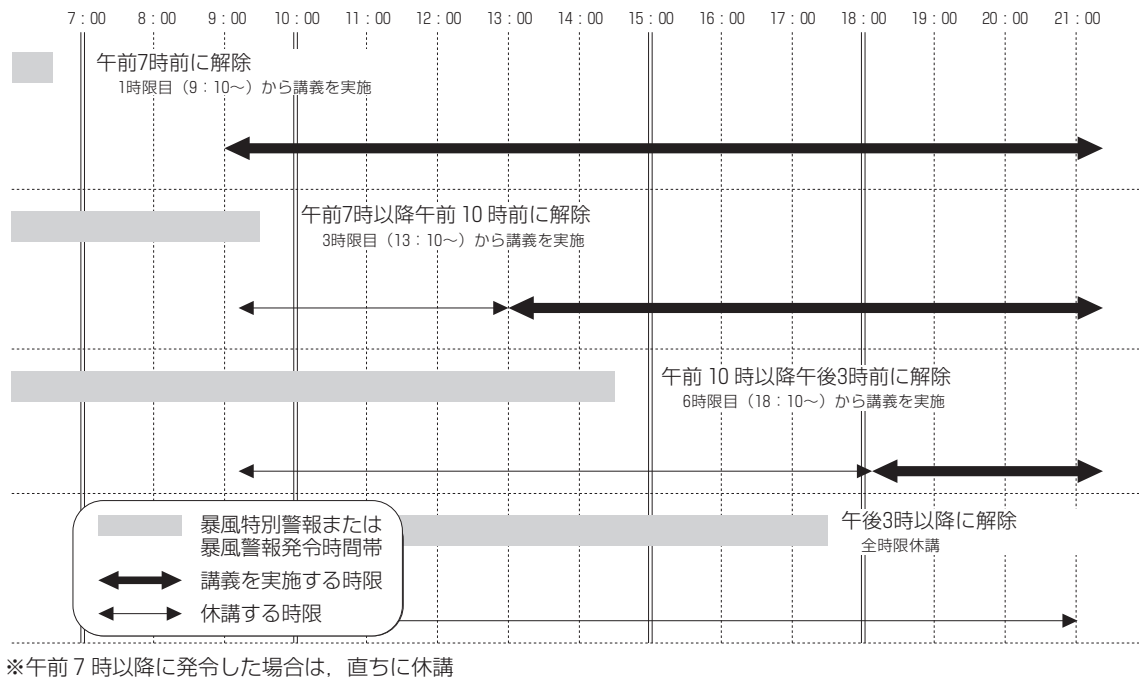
7:00 8:00 9:00 10:00 11:00 12:00 13:00 14:00 15:00 16:00 17:00 18:00 19:00 20:00 21:00

午前7時前に解除
1時限目（9：10～）から講義を実施

午前7時以降午前 10 時前に解除
3時限目（13：10～）から講義を実施

午前 10 時以降午後3時前に解除
6時限目（18：10～）から講義を実施

午後3時以降に解除
全時限休講

暴風特別警報または暴風警報発令時間帯
講義を実施する時限
休講する時限

※午前 7 時以降に発令した場合は，直ちに休講